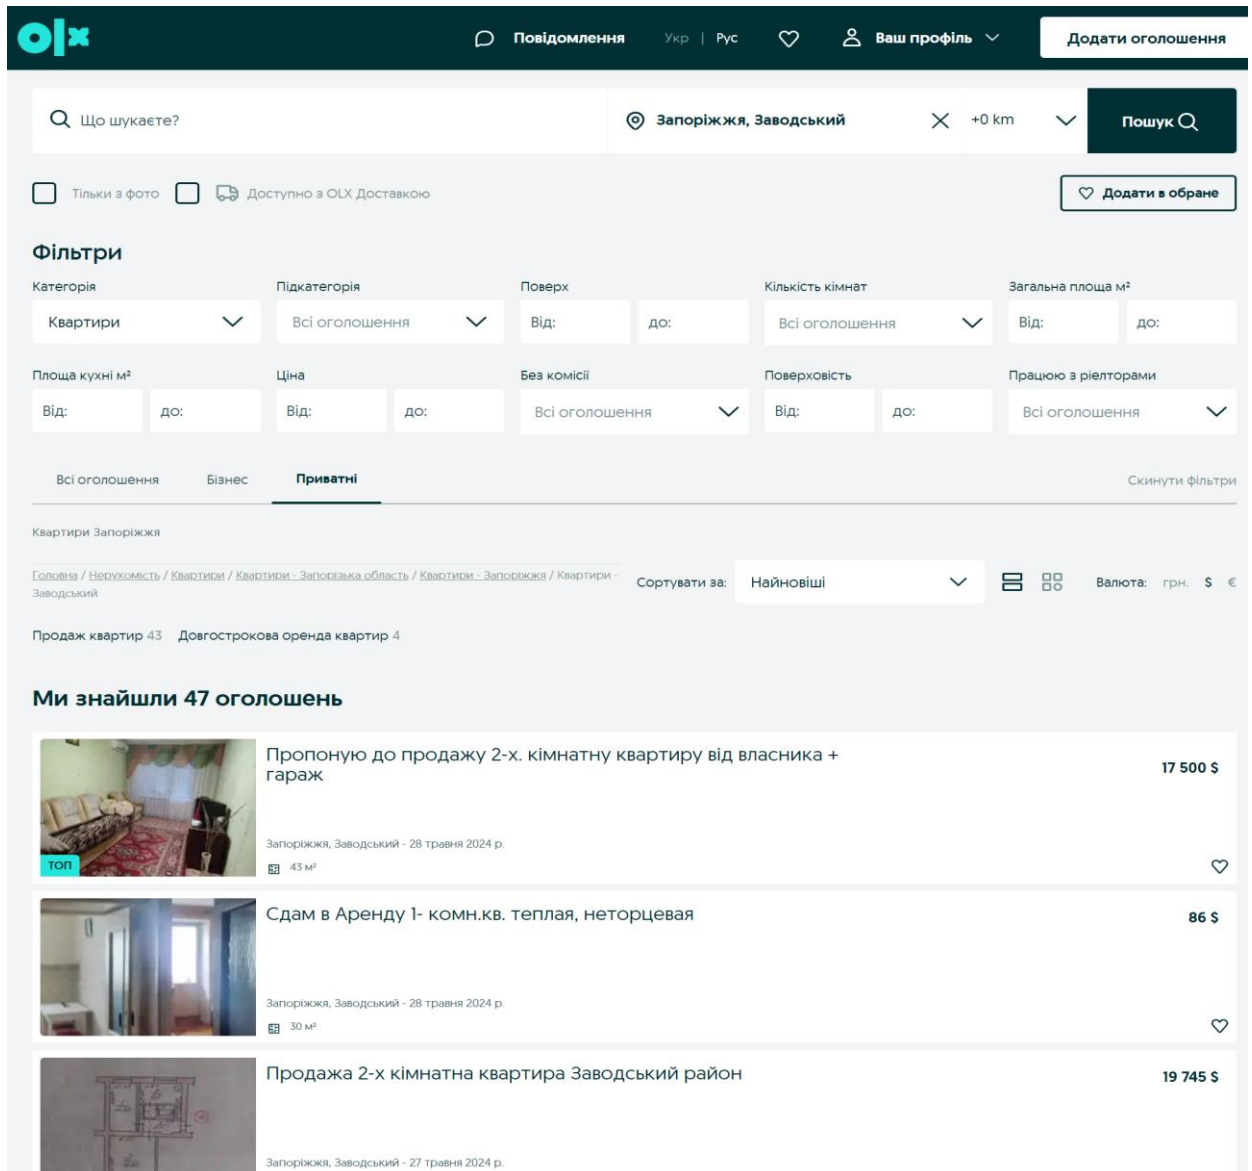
olx

Повідомлення Укр | Рус Ваш профіль Додати оголошення

Що шукаєте? Запоріжжя, Заводський +0 km Пошук

Тільки з фото Доступно з OLX Доставкою

Додати в обране

Фільтри

Категорія
Квартири

Підкатегорія
Всі оголошення

Поверх
Від: до:

Кількість кімнат
Всі оголошення

Загальна площа м²
Від: до:

Площа кухні м²
Від: до:

Ціна
Від: до:

Без комісії
Всі оголошення

Поверховість
Від: до:

Працюю з ріелторами
Всі оголошення

Всі оголошення Бізнес Приватні Скинути фільтри

Квартири Запоріжжя

Головна / Нерухомість / Квартири / Квартири - Запорізька область / Квартири - Запоріжжя / Квартири - Заводський

Сортувати за: Найновіші

Валюта: грн. $ €

Продаж квартир 43 Довгострокова оренда квартир 4

Ми знайшли 47 оголошень

Пропоную до продажу 2-х. кімнатну квартиру від власника + гараж
17 500 $
ТОП
Запоріжжя, Заводський - 28 травня 2024 р.
43 м²

Сдам в Аренду 1- комн.кв. теплая, неторцевая
86 $
Запоріжжя, Заводський - 28 травня 2024 р.
30 м²

Продажа 2-х кімнатна квартира Заводський район
19 745 $
Запоріжжя, Заводський - 27 травня 2024 р.